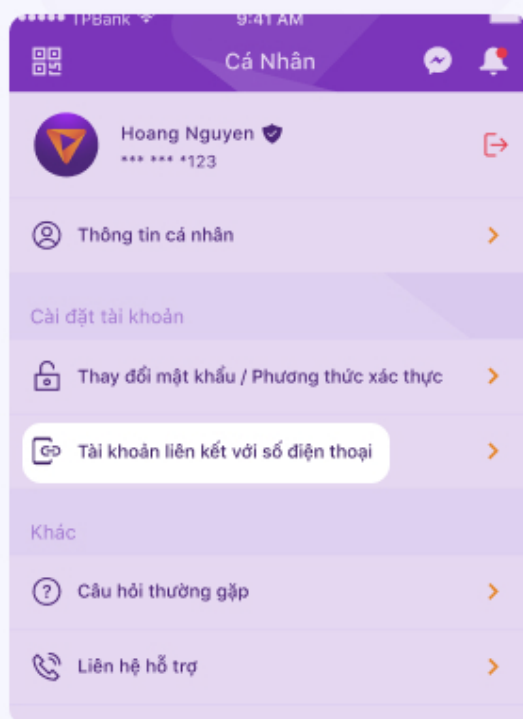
TPBank 9:41 AM

Cá Nhân

Hoang Nguyen
*** *** *123

Thông tin cá nhân

Cài đặt tài khoản

Thay đổi mật khẩu / Phương thức xác thực

Tài khoản liên kết với số điện thoại

Khác

Câu hỏi thường gặp

Liên hệ hỗ trợ